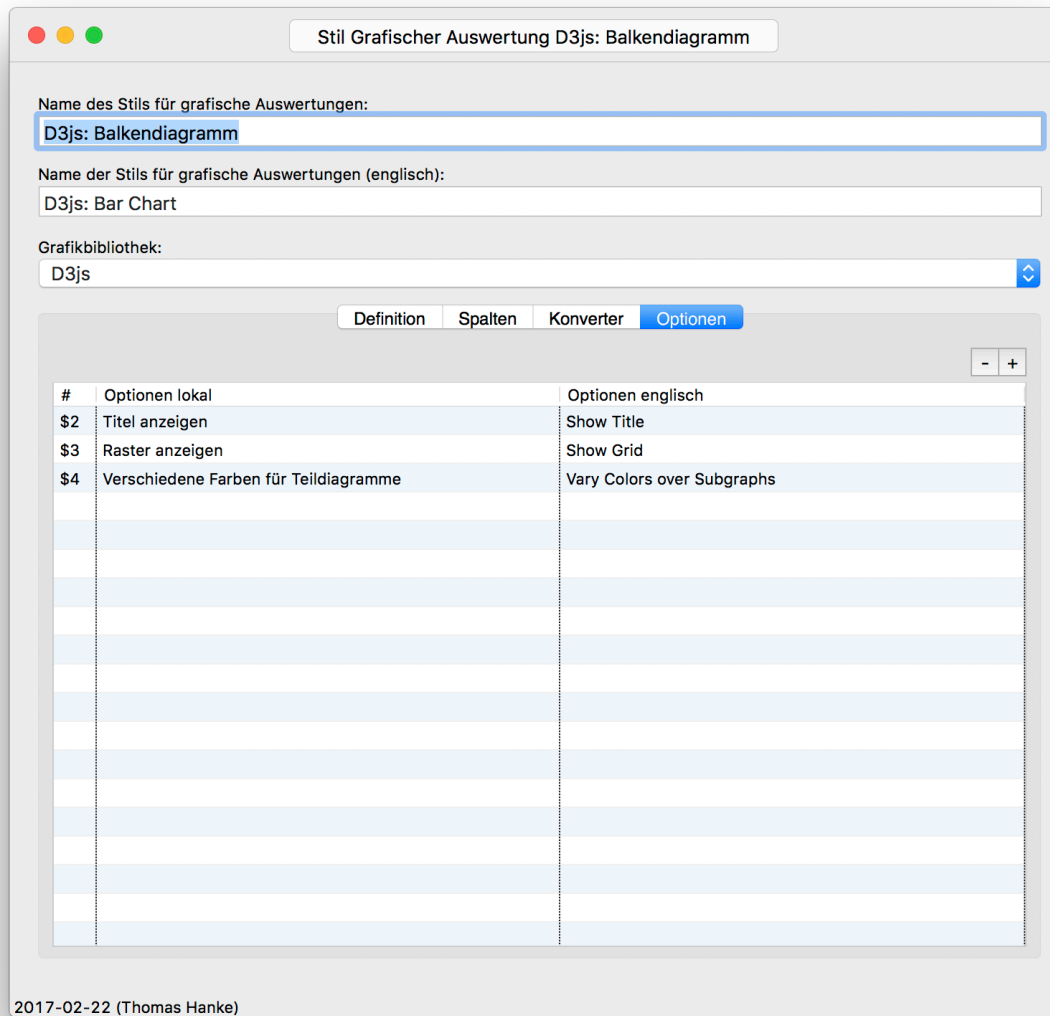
Stil Grafischer Auswertung D3js: Balkendiagramm

Name des Stils für grafische Auswertungen:

D3js: Balkendiagramm

Name der Stils für grafische Auswertungen (englisch):

D3js: Bar Chart

Grafikbibliothek:

D3js

Definition | Spalten | Konverter | Optionen

- +

| # | Optionen lokal | Optionen englisch |
|---|---|---|
| $2 | Titel anzeigen | Show Title |
| $3 | Raster anzeigen | Show Grid |
| $4 | Verschiedene Farben für Teildiagramme | Vary Colors over Subgraphs |

2017-02-22 (Thomas Hanke)